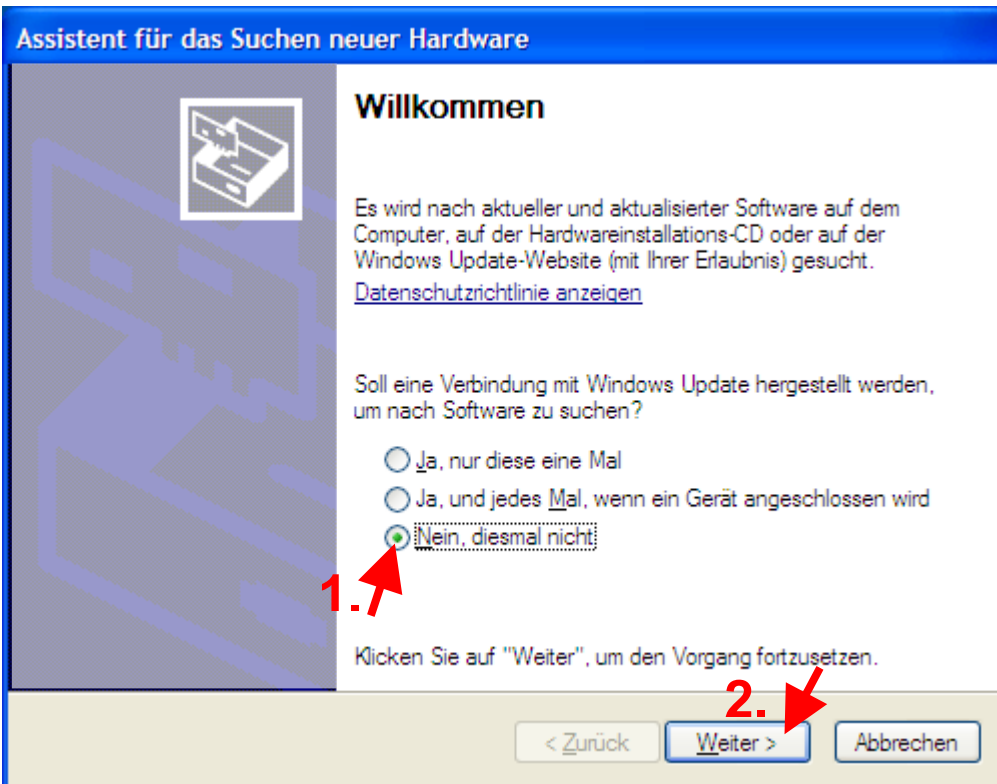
Assistent für das Suchen neuer Hardware

Willkommen

Es wird nach aktueller und aktualisierter Software auf dem Computer, auf der Hardwareinstallations-CD oder auf der Windows Update-Website (mit Ihrer Erlaubnis) gesucht.

Datenschutzrichtlinie anzeigen

Soll eine Verbindung mit Windows Update hergestellt werden, um nach Software zu suchen?

Ja, nur diese eine Mal

Ja, und jedes Mal, wenn ein Gerät angeschlossen wird

Nein, diesmal nicht

1.

Klicken Sie auf "Weiter", um den Vorgang fortzusetzen.

2.

< Zurück

Weiter >

Abbrechen